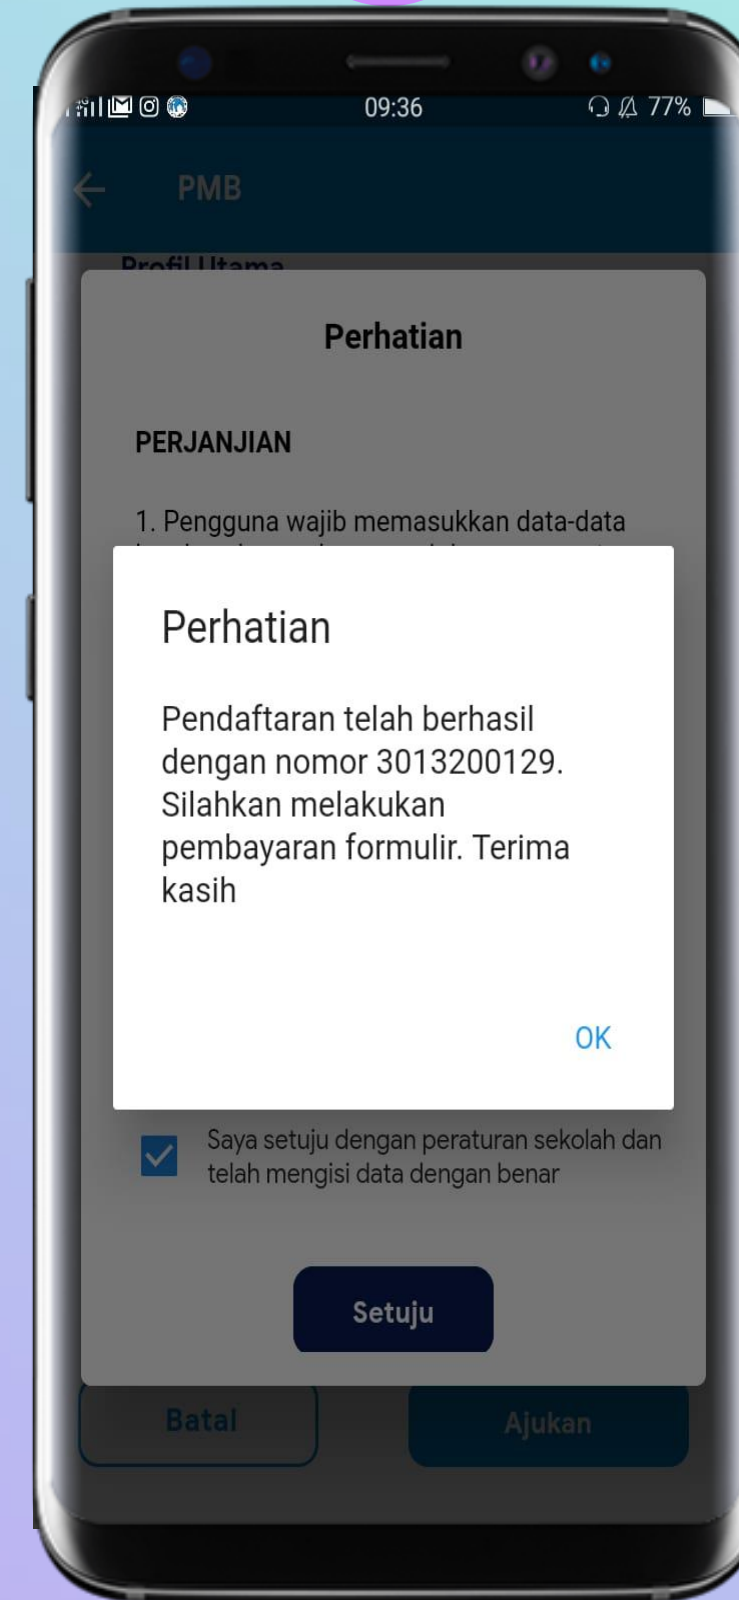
09:36 77%

PMB

Profil Utama

Perhatian

PERJANJIAN

1. Pengguna wajib memasukkan data-data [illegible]

Perhatian

Pendaftaran telah berhasil dengan nomor 3013200129. Silahkan melakukan pembayaran formulir. Terima kasih

OK

Saya setuju dengan peraturan sekolah dan telah mengisi data dengan benar

Setuju

Batal

Ajukan